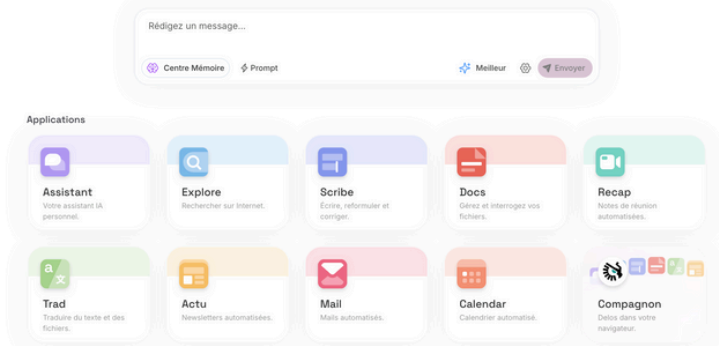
Rédigez un message...

Centre Mémoire
Prompt
Meilleur
Envoyer

Applications

Assistant
Votre assistant IA personnel.

Explore
Rechercher sur Internet.

Scribe
Écrire, reformuler et corriger.

Docs
Gérez et interrogez vos fichiers.

Recap
Notes de réunion automatisées.

Trad
Traduire du texte et des fichiers.

Actu
Newsletters automatisées.

Mail
Mails automatisés.

Calendar
Calendrier automatisé.

Compagnon
Delos dans votre navigateur.